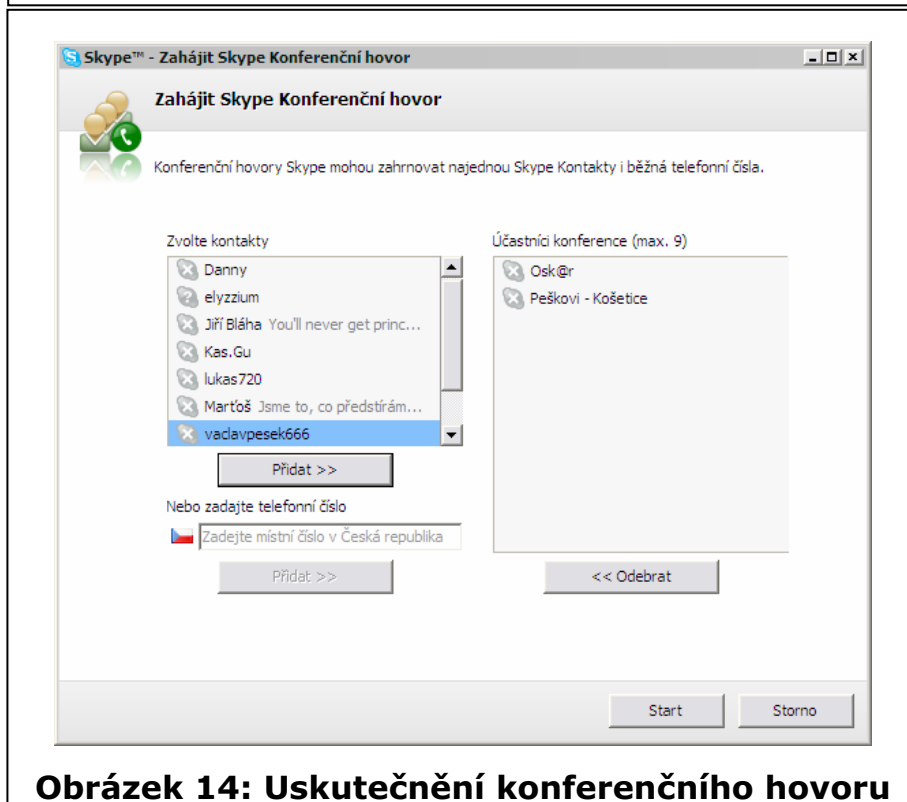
Skype™ - Zahájit Skype Konferenční hovor

Zahájit Skype Konferenční hovor

Konferenční hovory Skype mohou zahrnovat najednou Skype Kontakty i běžná telefonní čísla.

Zvolte kontakty

Danny
elyzzium
Jiří Bláha You'll never get princ...
Kas.Gu
lukas720
Marťoš Jsme to, co předstírám...
vaclavpesek666

Přidat >>

Nebo zadajte telefonní číslo

Zadejte místní číslo v Česká republika

Přidat >>

Účastníci konference (max. 9)

Osk@r
Peškovi - Košetice

<< Odebrat

Start

Storno

Obrázek 14: Uskutečnění konferenčního hovoru